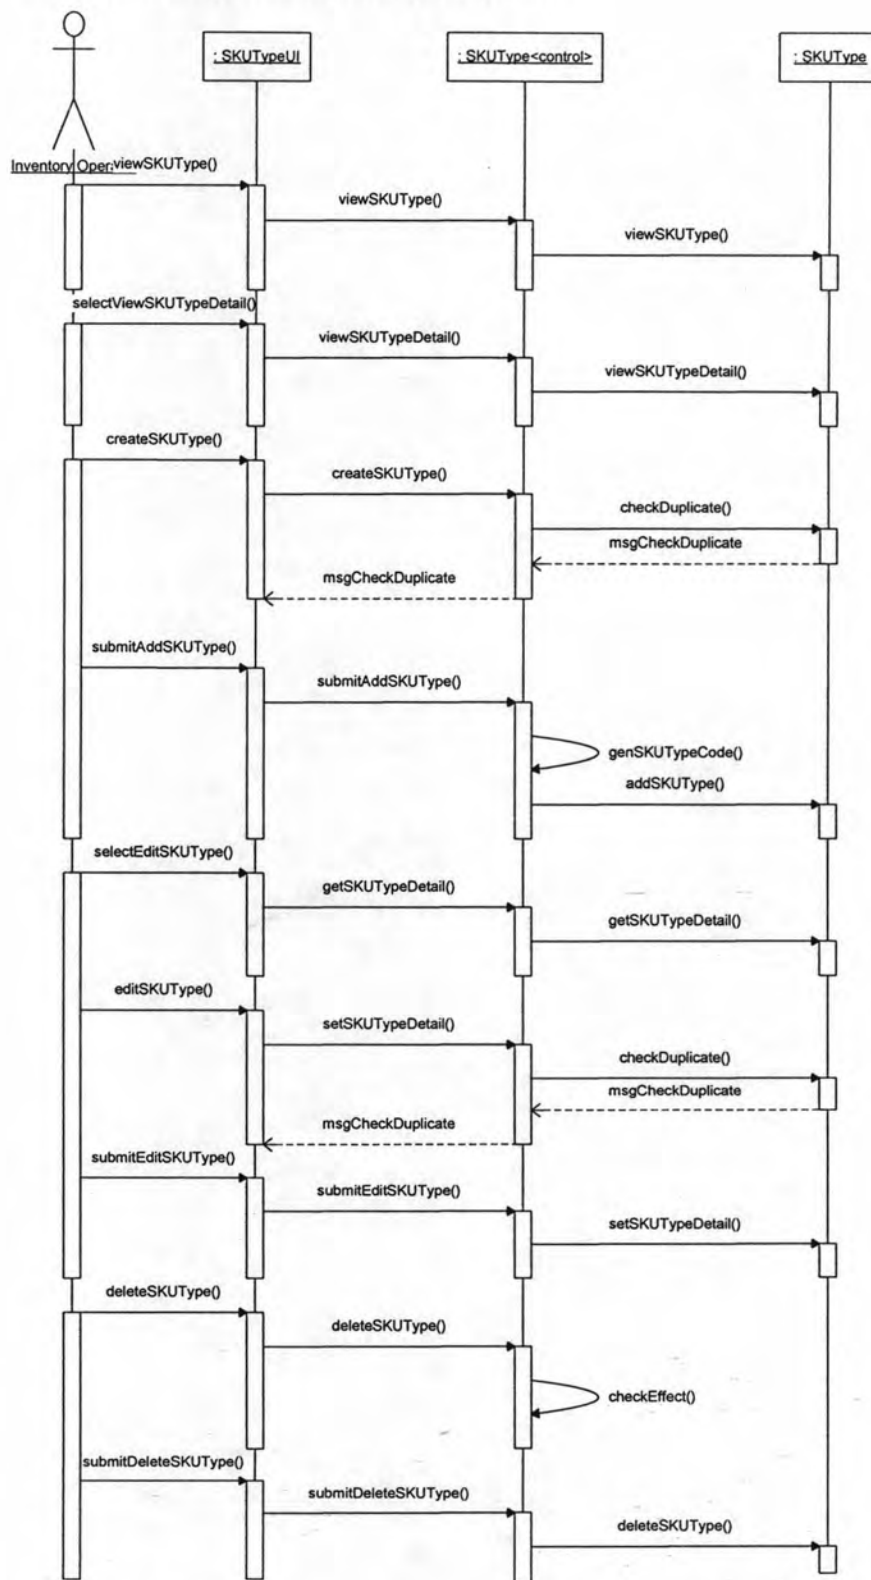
: SKUTypeUI

: SKUType<control>

: SKUType

Inventory Oper.

viewSKUType()

viewSKUType()

viewSKUType()

selectViewSKUTypeDetail()

viewSKUTypeDetail()

viewSKUTypeDetail()

createSKUType()

createSKUType()

checkDuplicate()

msgCheckDuplicate

msgCheckDuplicate

submitAddSKUType()

submitAddSKUType()

genSKUTypeCode()

addSKUType()

selectEditSKUType()

getSKUTypeDetail()

getSKUTypeDetail()

editSKUType()

setSKUTypeDetail()

checkDuplicate()

msgCheckDuplicate

msgCheckDuplicate

submitEditSKUType()

submitEditSKUType()

setSKUTypeDetail()

deleteSKUType()

deleteSKUType()

checkEffect()

submitDeleteSKUType()

submitDeleteSKUType()

deleteSKUType()